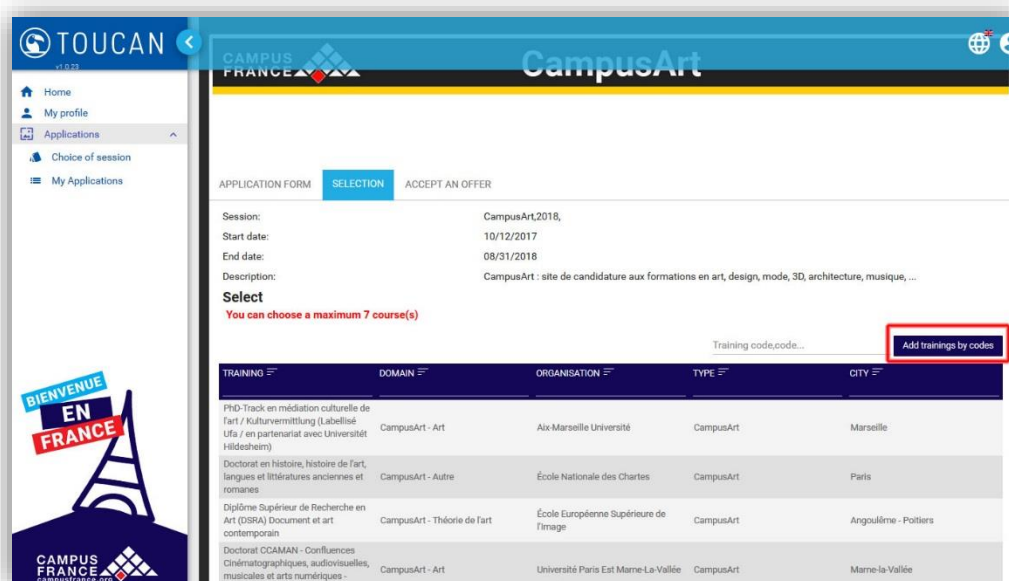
TOUCAN
v1.0.23

Home
My profile
Applications
Choice of session
My Applications

BIENVENUE
EN
FRANCE

CAMPUS FRANCE
campusfrance.org

CAMPUS FRANCE

CampusArt

APPLICATION FORM
SELECTION
ACCEPT AN OFFER

Session: CampusArt,2018,
Start date: 10/12/2017
End date: 08/31/2018
Description: CampusArt : site de candidature aux formations en art, design, mode, 3D, architecture, musique, ...

Select
You can choose a maximum 7 course(s)

Training code,code...
Add trainings by codes

| TRAINING | DOMAIN | ORGANISATION | TYPE | CITY |
|---|---|---|---|---|
| PhD-Track en médiation culturelle de l'art / Kulturvermittlung (Labellisé Ufa / en partenariat avec Universität Hildesheim) | CampusArt - Art | Aix-Marseille Université | CampusArt | Marseille |
| Doctorat en histoire, histoire de l'art, langues et littératures anciennes et romanes | CampusArt - Autre | École Nationale des Chartes | CampusArt | Paris |
| Diplôme Supérieur de Recherche en Art (DSRA) Document et art contemporain | CampusArt - Théorie de l'art | École Européenne Supérieure de l'Image | CampusArt | Angoulême - Poitiers |
| Doctorat CCAMAN - Confluences Cinématographiques, audiovisuelles, musicales et arts numériques - | CampusArt - Art | Université Paris Est Marne-La-Vallée | CampusArt | Marne-la-Vallée |